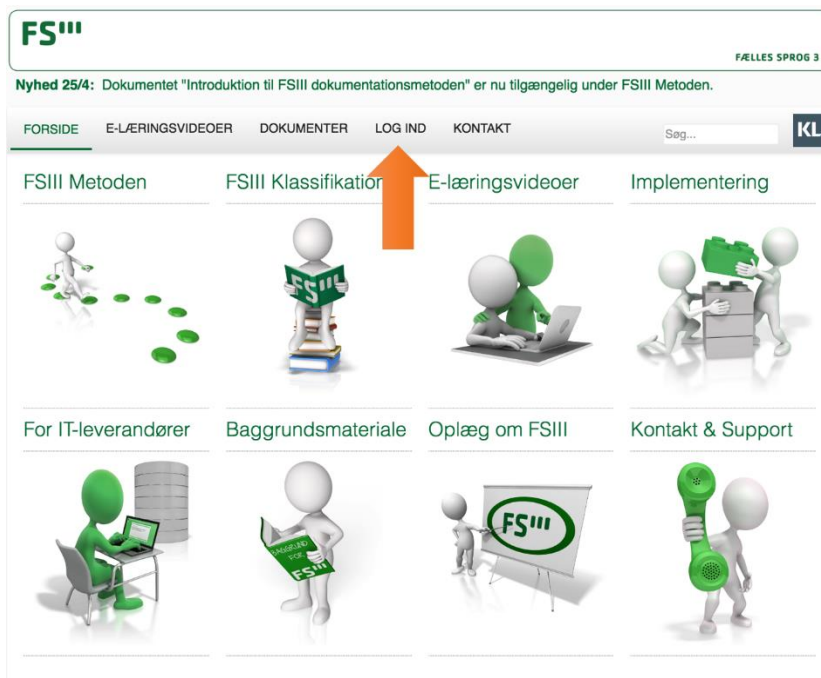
FSIII

FÆLLES SPROG 3

Nyhed 25/4: Dokumentet "Introduktion til FSIII dokumentationsmetoden" er nu tilgængelig under FSIII Metoden.

FORSIDE E-LÆRINGSVIDEOER DOKUMENTER LOG IND KONTAKT Søg... KL

FSIII Metoden

FSIII Klassifikation

E-læringsvideoer

Implementering

FSIII

For IT-leverandører

Baggrundsmateriale

Oplæg om FSIII

Kontakt & Support

BAGGRUND FOR FSIII

FSIII